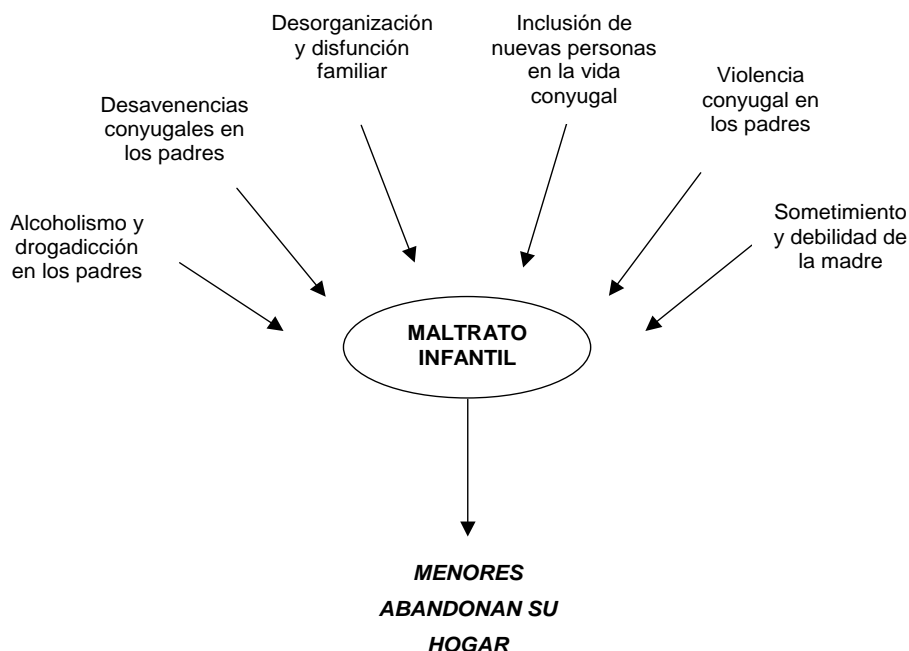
Desorganización y disfunción familiar

Inclusión de nuevas personas en la vida conyugal

Desavenencias conyugales en los padres

Violencia conyugal en los padres

Alcoholismo y drogadicción en los padres

Sometimiento y debilidad de la madre

MALTRATO INFANTIL

*MENORES ABANDONAN SU HOGAR*